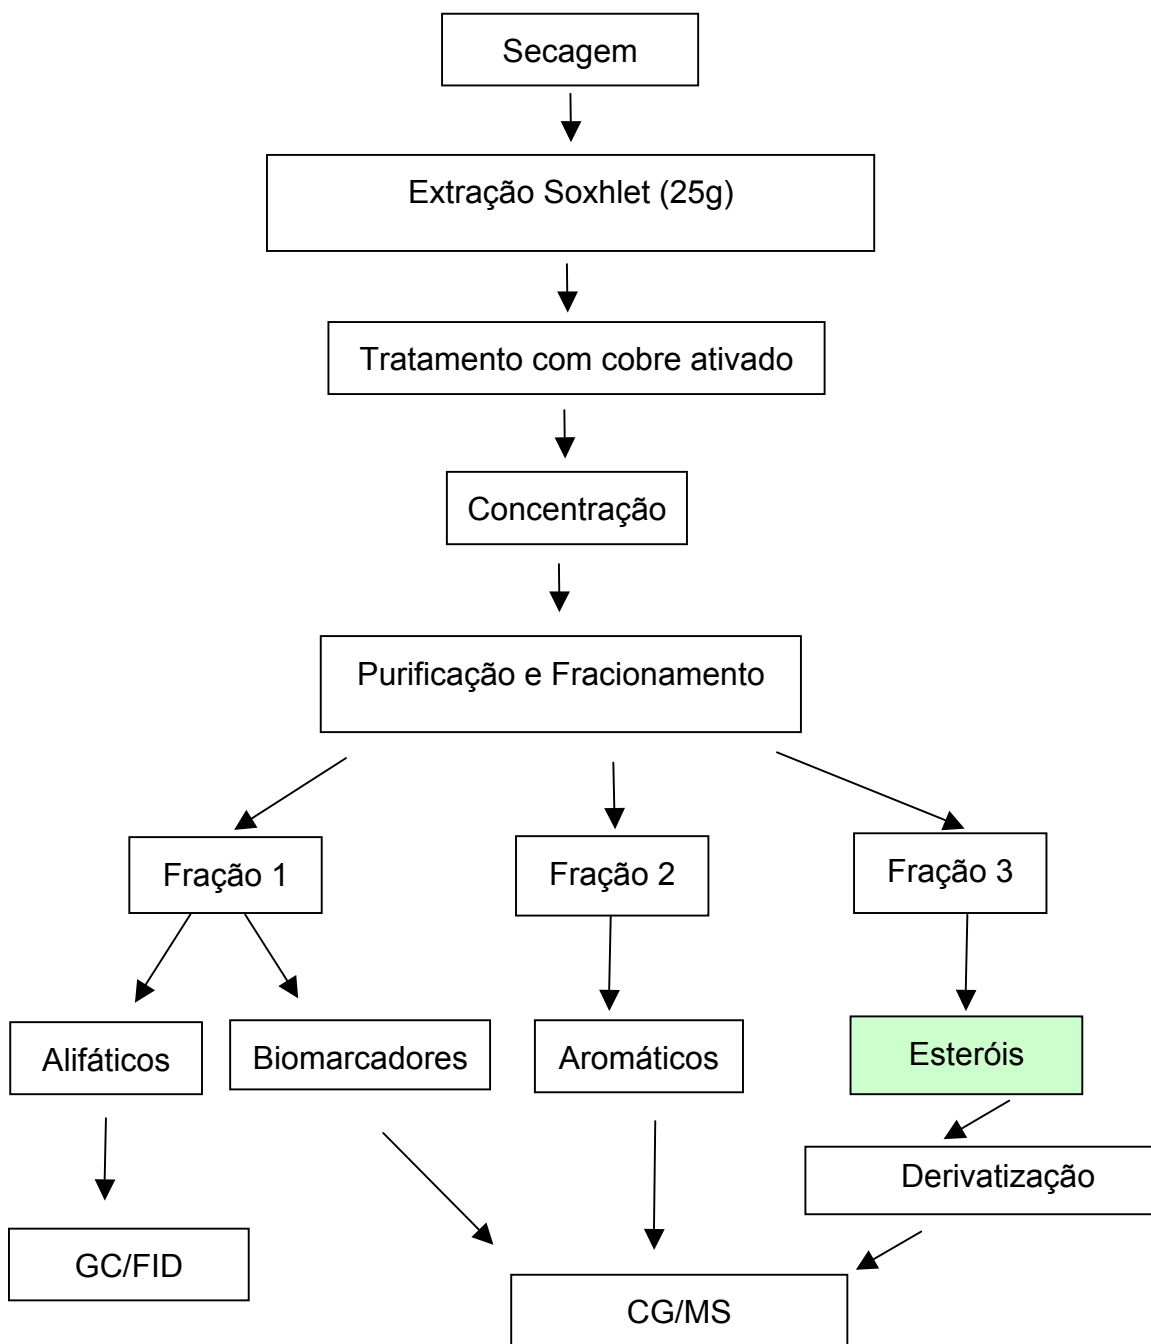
Secagem

Extração Soxhlet (25g)

Tratamento com cobre ativado

Concentração

Purificação e Fracionamento

Fração 1

Fração 2

Fração 3

Alifáticos

Biomarcadores

Aromáticos

Esteróis

Derivatização

GC/FID

CG/MS